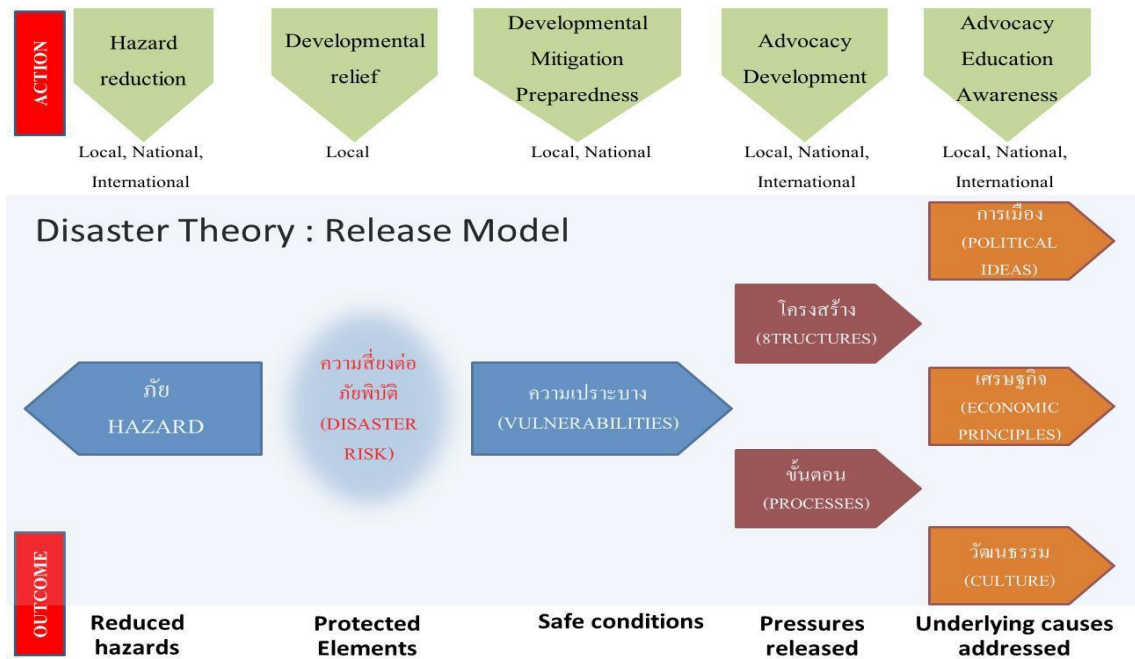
ACTION

Hazard reduction

Local, National, International

Developmental relief

Local

Developmental Mitigation Preparedness

Local, National

Advocacy Development

Local, National, International

Advocacy Education Awareness

Local, National, International

Disaster Theory : Release Model

การเมือง (POLITICAL IDEAS)

โครงสร้าง (8TRUCTURES)

ภัย HAZARD

ความเสี่ยงต่อภัยพิบัติ (DISASTER RISK)

ความเปราะบาง (VULNERABILITIES)

เศรษฐกิจ (ECONOMIC PRINCIPLES)

ขั้นตอน (PROCESSES)

วัฒนธรรม (CULTURE)

OUTCOME

Reduced hazards

Protected Elements

Safe conditions

Pressures released

Underlying causes addressed